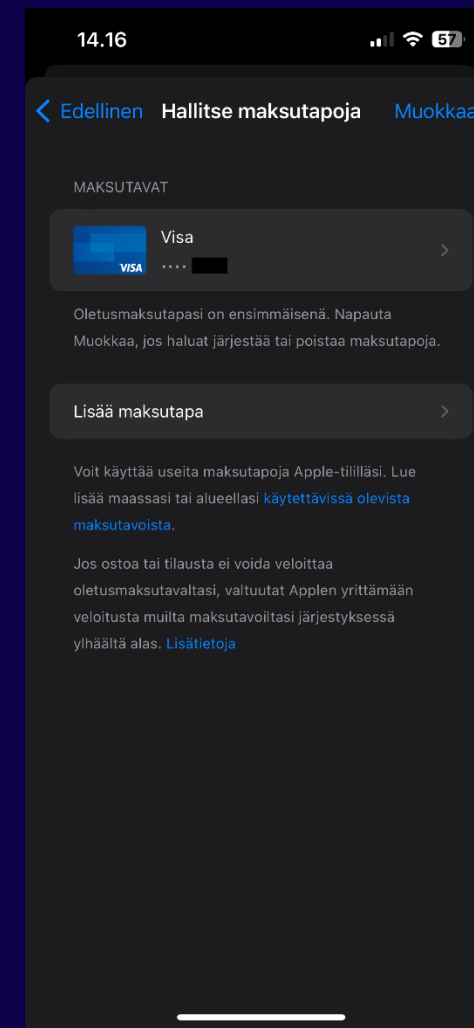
14.16

57

Edellinen Hallitse maksutapoja Muokkaa

MAKSUTAVAT

VISA

Visa
••••

Oletusmaksutapasi on ensimmäisenä. Napauta Muokkaa, jos haluat järjestää tai poistaa maksutapoja.

Lisää maksutapa

Voit käyttää useita maksutapoja Apple-tililläsi. Lue lisää maassasi tai alueellasi käytettävissä olevista maksutavoista.

Jos ostoa tai tilausta ei voida veloittaa oletusmaksutavaltasi, valtuutat Applen yrittämään veloitusta muilta maksutavoiltasi järjestyksessä ylhäältä alas. Lisätietoja